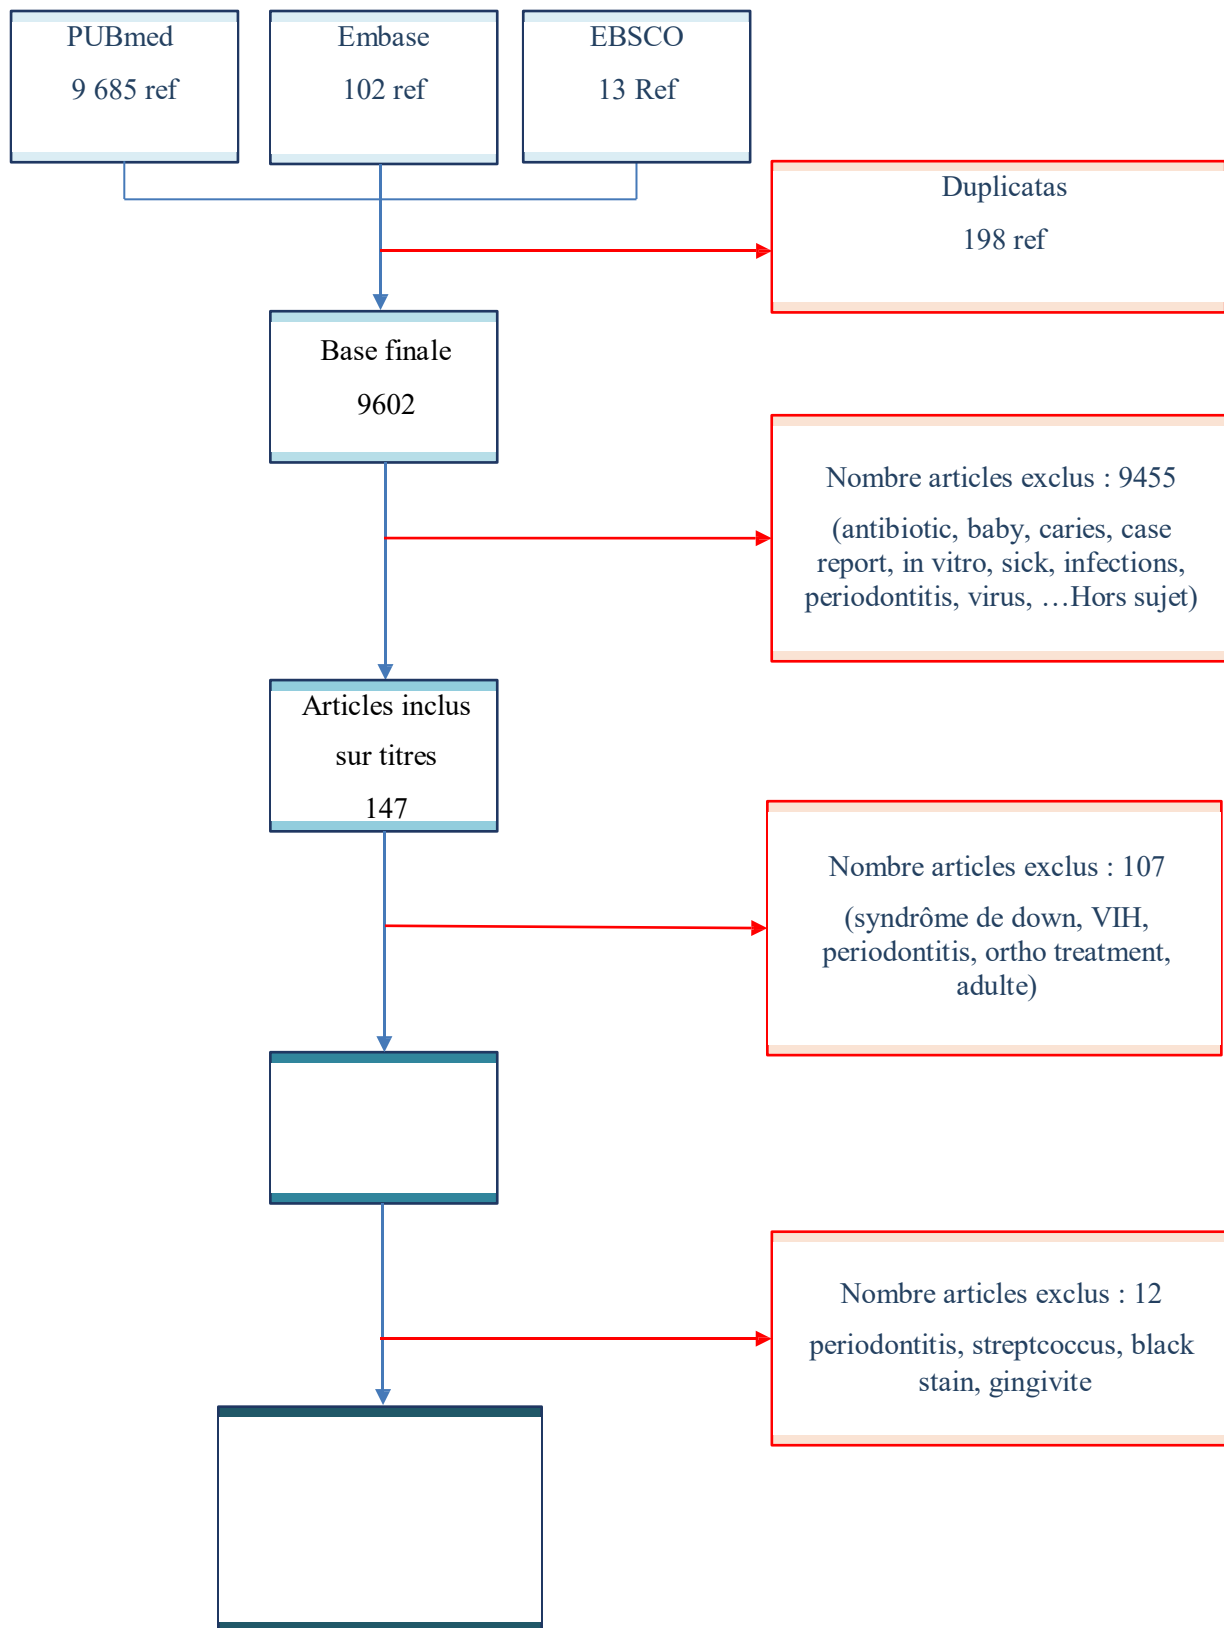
PUBmed

9 685 ref

Embase

102 ref

EBSCO

13 Ref

Duplicatas

198 ref

Base finale

9602

Nombre articles exclus : 9455

(antibiotic, baby, caries, case report, in vitro, sick, infections, periodontitis, virus, …Hors sujet)

Articles inclus

sur titres

147

Nombre articles exclus : 107

(syndrôme de down, VIH, periodontitis, ortho treatment, adulte)

Nombre articles exclus : 12

periodontitis, streptcoccus, black stain, gingivite